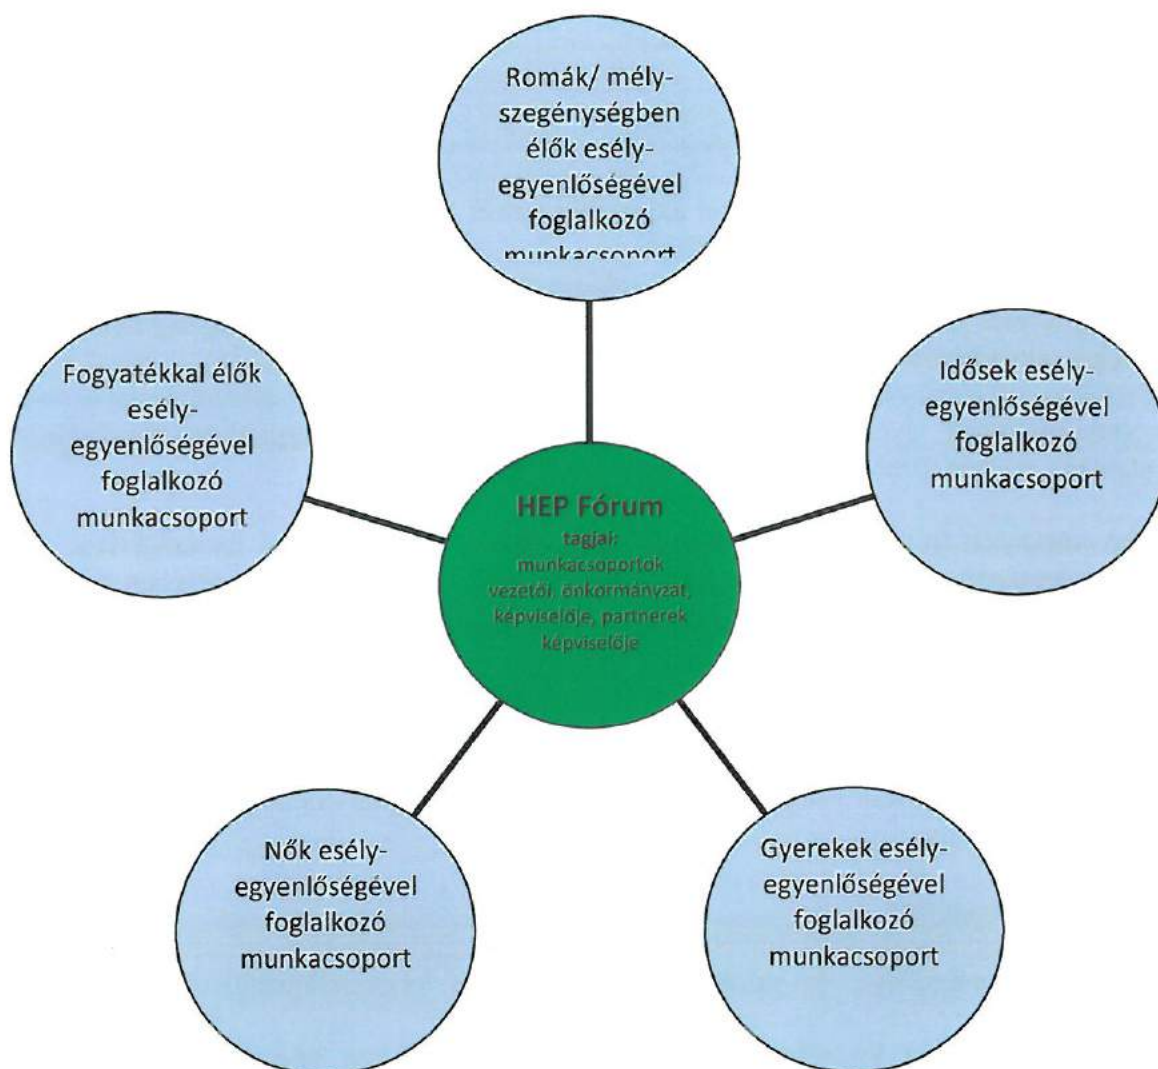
Romák/ mélyszegénységben élők esélyegyenlőségével foglalkozó munkacsoport

Fogyatékkal élők esélyegyenlőségével foglalkozó munkacsoport

Idősek esélyegyenlőségével foglalkozó munkacsoport

HEP Fórum
tagjai:
munkacsoportok vezetői, önkormányzat, képviselője, partnerek képviselője

Nők esélyegyenlőségével foglalkozó munkacsoport

Gyerekek esélyegyenlőségével foglalkozó munkacsoport